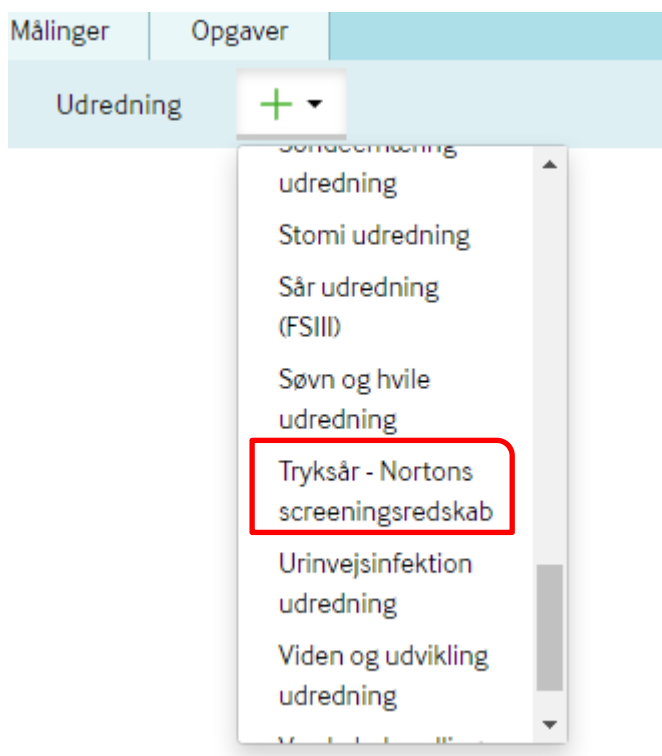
Målinger
Opgaver

Udredning
+

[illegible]
udredning

Stomi udredning

Sår udredning (FSIII)

Søvn og hvile udredning

Tryksår - Nortons screeningsredskab

Urinvejsinfektion udredning

Viden og udvikling udredning

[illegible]